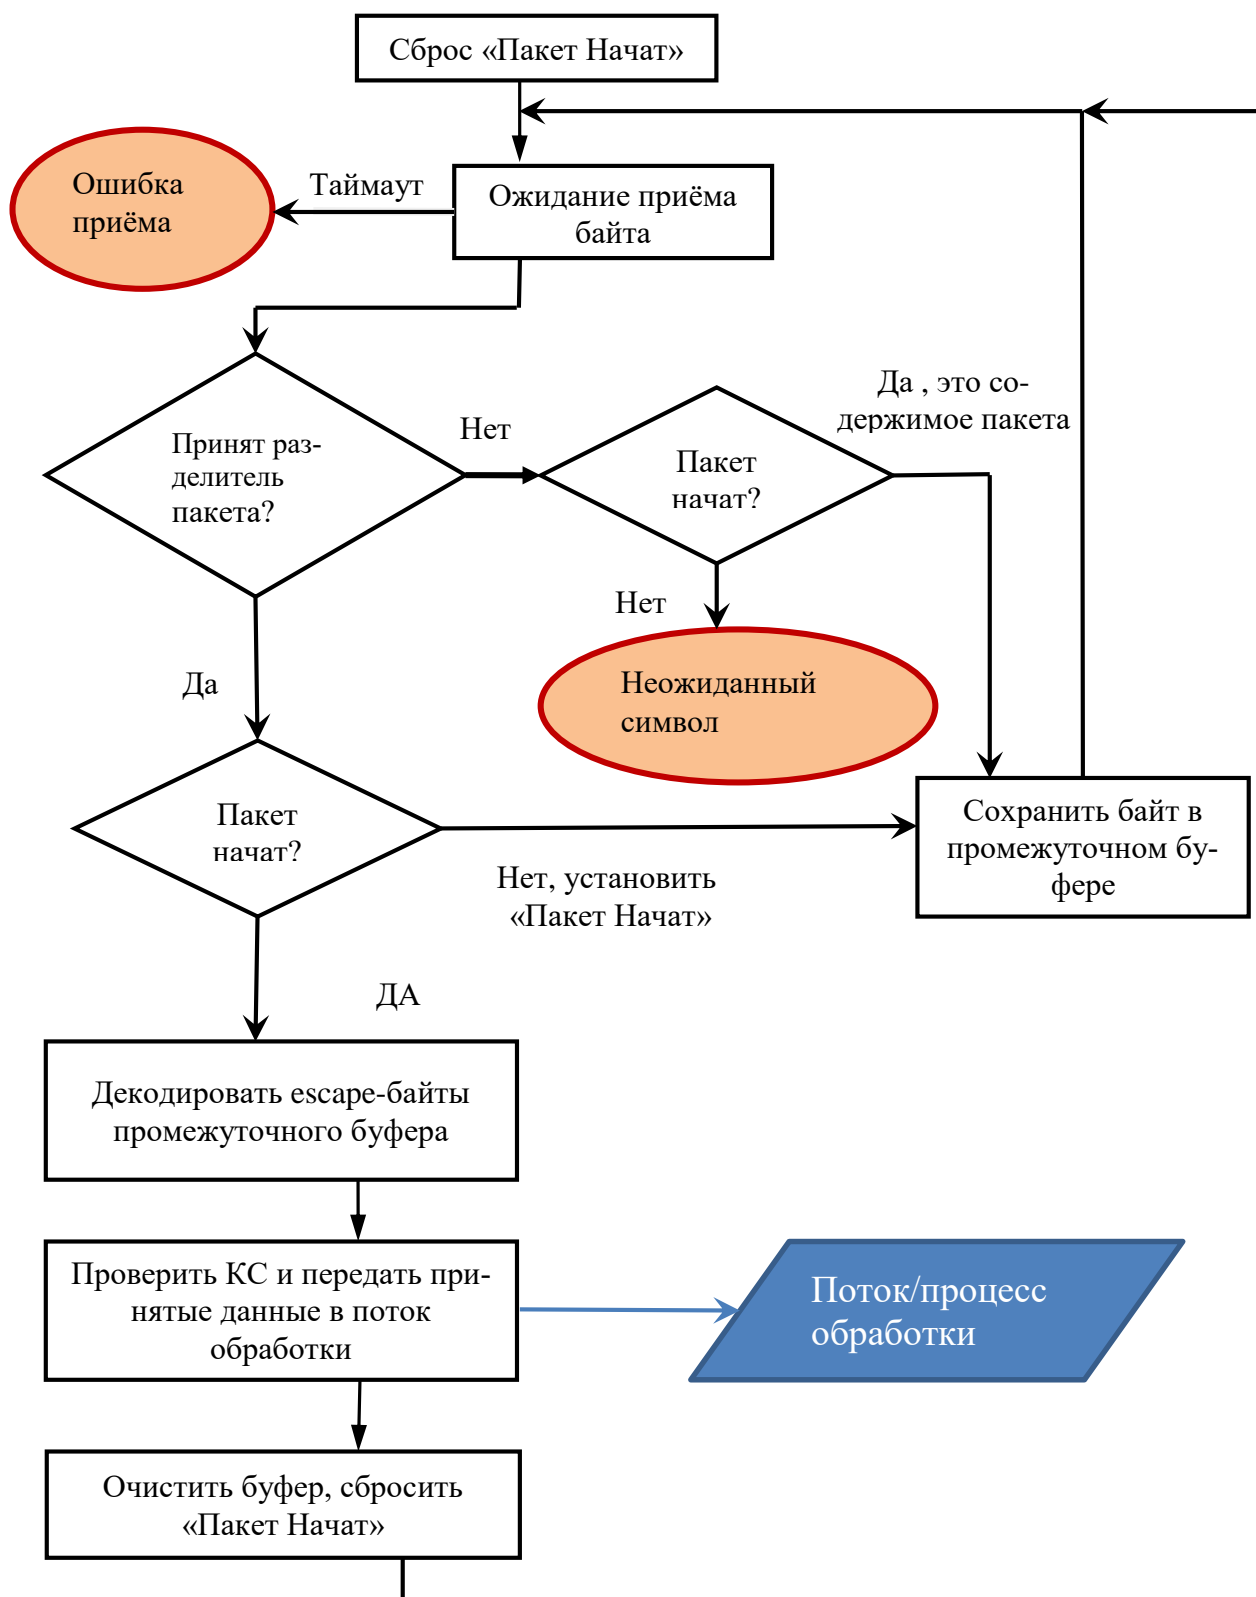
Сброс «Пакет Начат»

Ошибка приёма

Таймаут

Ожидание приёма байта

Принят разделитель пакета?

Нет

Пакет начат?

Да , это содержимое пакета

Нет

Неожиданный символ

Да

Пакет начат?

Сохранить байт в промежуточном буфере

Нет, установить «Пакет Начат»

ДА

Декодировать escape-байты промежуточного буфера

Проверить КС и передать принятые данные в поток обработки

Поток/процесс обработки

Очистить буфер, сбросить «Пакет Начат»